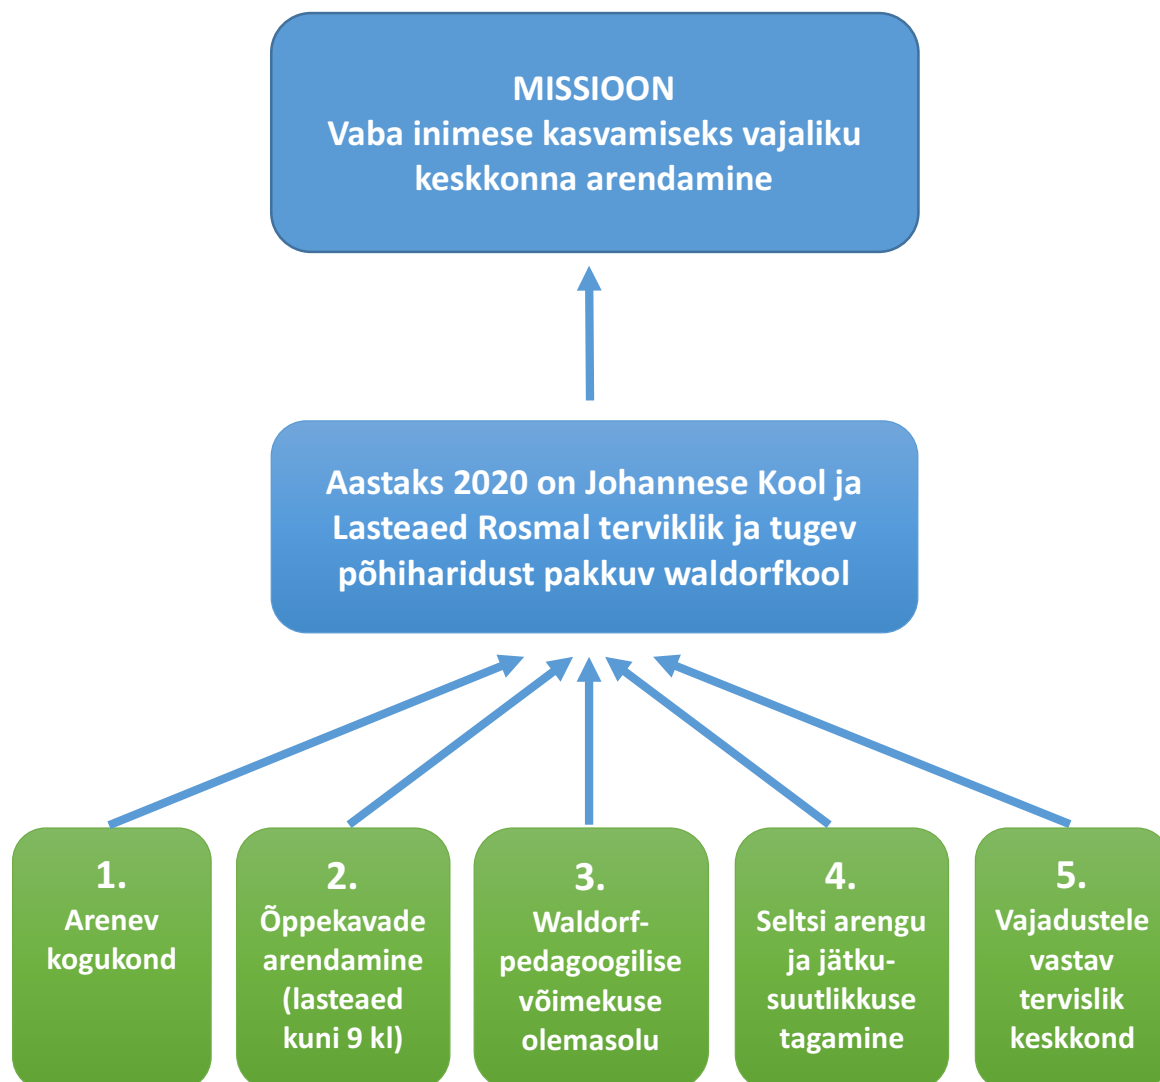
MISSIOON
Vaba inimese kasvamiseks vajaliku keskkonna arendamine

Aastaks 2020 on Johannese Kool ja Lasteaed Rosmal terviklik ja tugev põhiharidust pakkuv waldorfkool

1.
Arenev kogukond

2.
Õppekavade arendamine (lasteaed kuni 9 kl)

3.
Waldorf-pedagoogilise võimekuse olemasolu

4.
Seltsi arengu ja jätku-suutlikkuse tagamine

5.
Vajadustele vastav tervislik keskkond